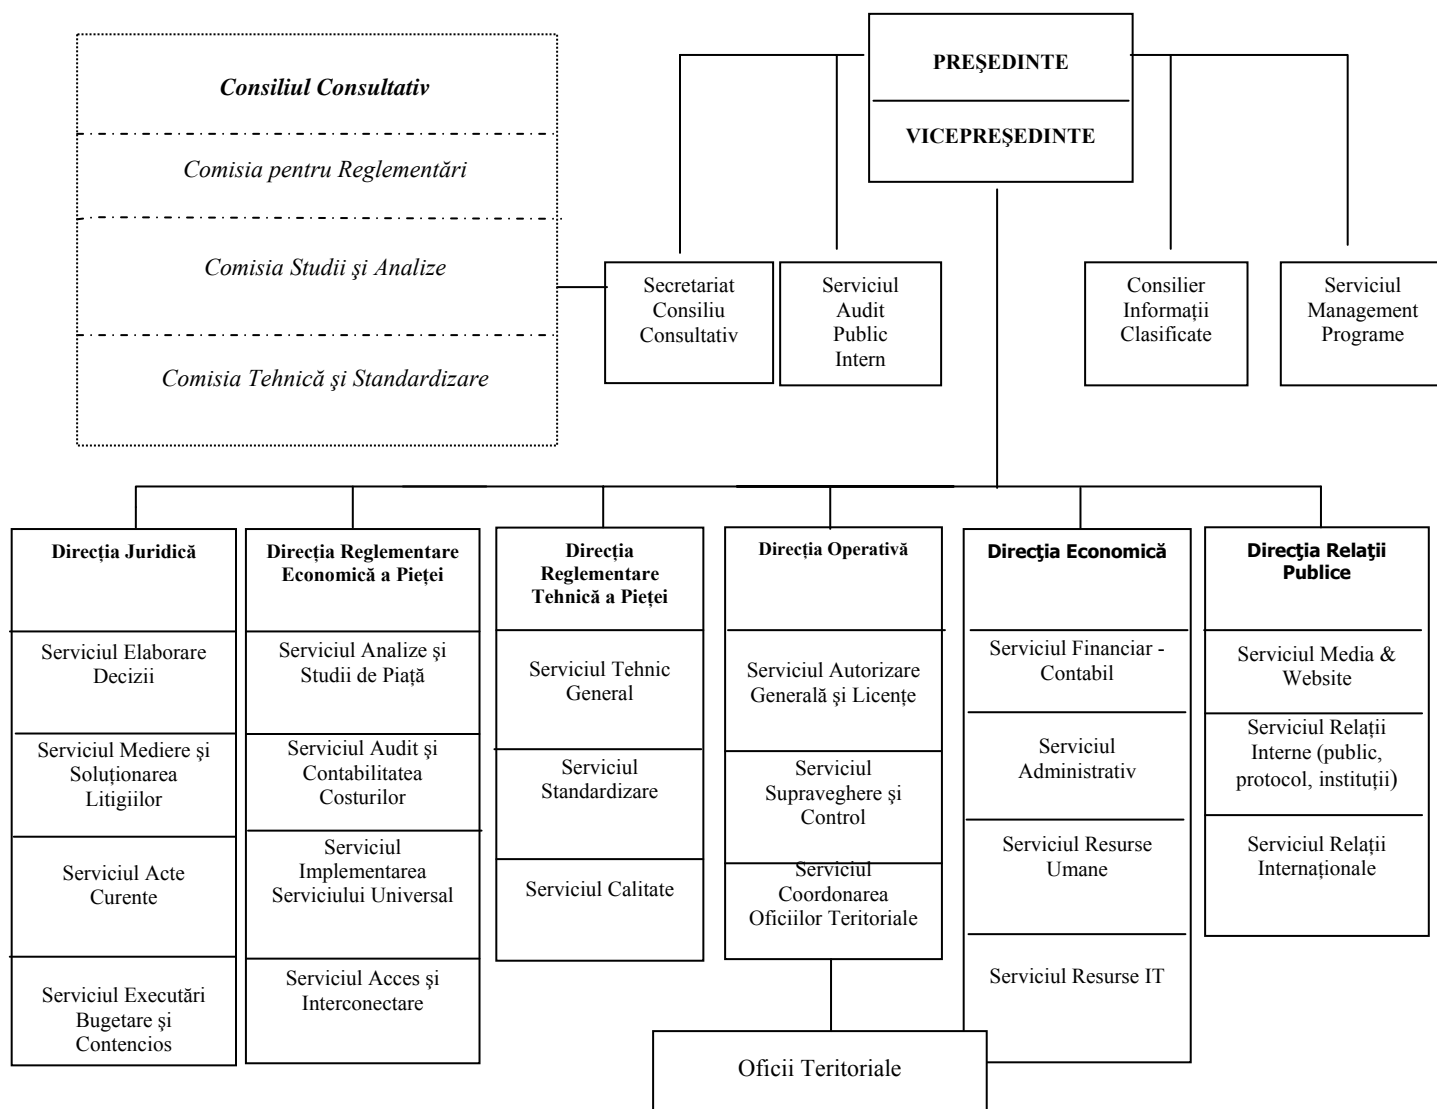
Consiliul Consultativ

Comisia pentru Reglementări

Comisia Studii şi Analize

Comisia Tehnică şi Standardizare

PREŞEDINTE

VICEPREŞEDINTE

Secretariat Consiliu Consultativ

Serviciul Audit Public Intern

Consilier Informații Clasificate

Serviciul Management Programe

Direcția Juridică

Serviciul Elaborare Decizii

Serviciul Mediere şi Soluționarea Litigiilor

Serviciul Acte Curente

Serviciul Executări Bugetare şi Contencios

Direcția Reglementare Economică a Pieței

Serviciul Analize şi Studii de Piață

Serviciul Audit şi Contabilitatea Costurilor

Serviciul Implementarea Serviciului Universal

Serviciul Acces şi Interconectare

Direcția Reglementare Tehnică a Pieței

Serviciul Tehnic General

Serviciul Standardizare

Serviciul Calitate

Direcția Operativă

Serviciul Autorizare Generală şi Licențe

Serviciul Supraveghere şi Control

Serviciul Coordonarea Oficiilor Teritoriale

Direcţia Economică

Serviciul Financiar - Contabil

Serviciul Administrativ

Serviciul Resurse Umane

Serviciul Resurse IT

Direcţia Relaţii Publice

Serviciul Media & Website

Serviciul Relații Interne (public, protocol, instituții)

Serviciul Relații Internaționale

Oficii Teritoriale